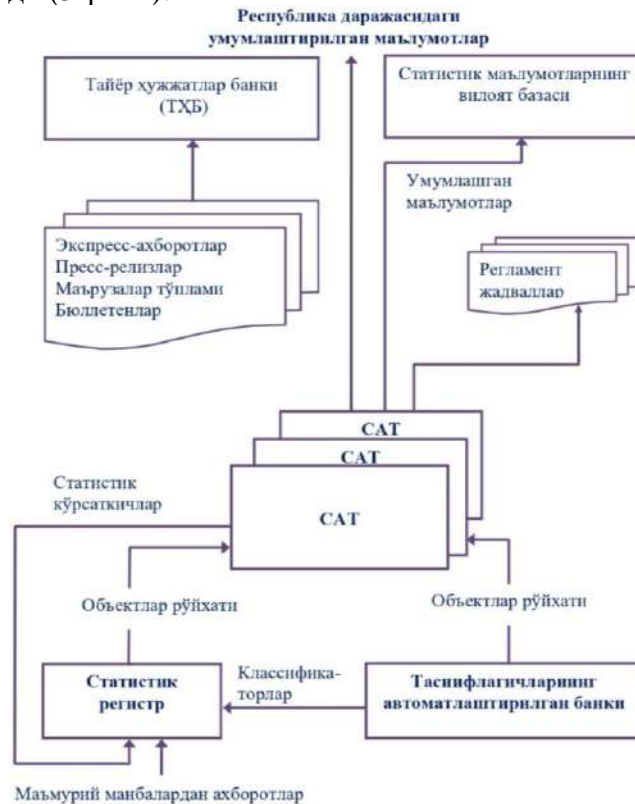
Республика даражасидаги умумлаштирилган маълумотлар

Тайёр ҳужжатлар банки (ТҲБ)

Статистик маълумотларнинг вилоят базаси

Умумлашган маълумотлар

Экспресс-ахборотлар
Пресс-релизлар
Маърузалар тўплами
Бюллетенлар

Регламент жадваллар

САТ

САТ

САТ

Статистик кўрсаткичлар

Объектлар рўйхати

Объектлар рўйхати

Классификаторлар

Статистик регистр

Таснифлагичларнинг автоматлаштирилган банки

Маъмурий манбалардан ахборотлар